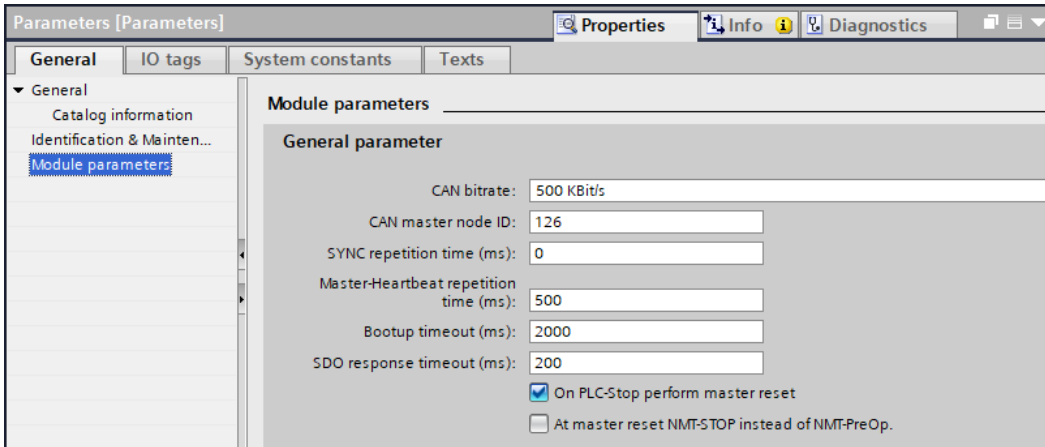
Parameters [Parameters]

Properties | Info | Diagnostics

General | IO tags | System constants | Texts

▾ General
Catalog information
Identification & Mainten...
Module parameters

Module parameters

General parameter

CAN bitrate: 500 KBit/s

CAN master node ID: 126

SYNC repetition time (ms): 0

Master-Heartbeat repetition time (ms): 500

Bootup timeout (ms): 2000

SDO response timeout (ms): 200

On PLC-Stop perform master reset

At master reset NMT-STOP instead of NMT-PreOp.